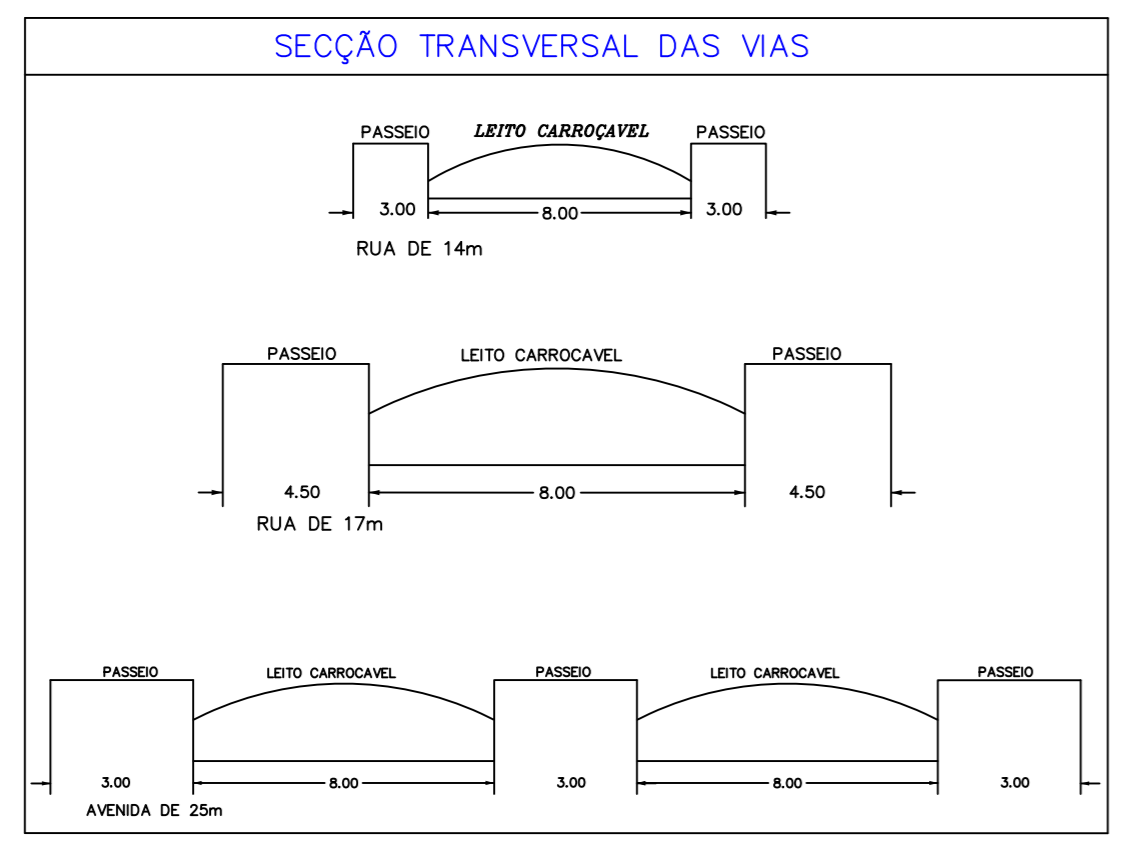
SECÇÃO TRANSVERSAL DAS VIAS

PASSEIO
LEITO CARROÇAVEL
PASSEIO
3.00
8.00
3.00
RUA DE 14m

PASSEIO
LEITO CARROCAVEL
PASSEIO
4.50
8.00
4.50
RUA DE 17m

PASSEIO
LEITO CARROCAVEL
PASSEIO
LEITO CARROCAVEL
PASSEIO
3.00
8.00
3.00
8.00
3.00
AVENIDA DE 25m